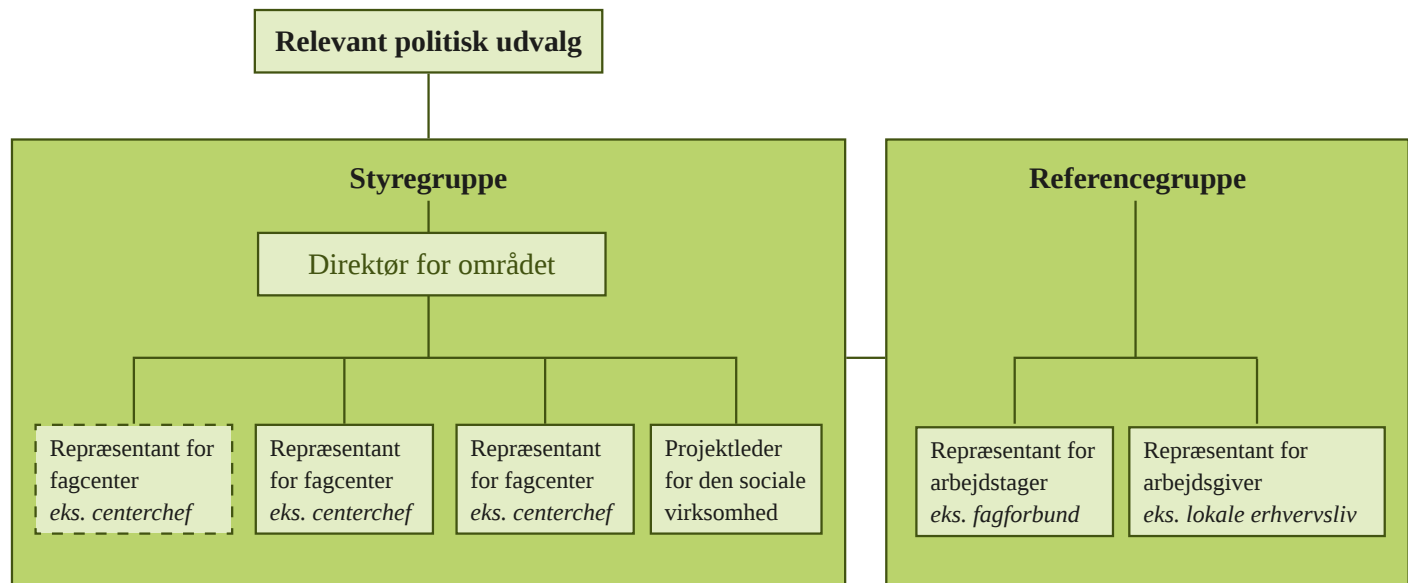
Relevant politisk udvalg

Styregruppe

Direktør for området

Repræsentant for fagcenter
*eks. centerchef*

Repræsentant for fagcenter
*eks. centerchef*

Repræsentant for fagcenter
*eks. centerchef*

Projektleder for den sociale virksomhed

Referencegruppe

Repræsentant for arbejdstager
*eks. fagforbund*

Repræsentant for arbejdsgiver
*eks. lokale erhvervsliv*